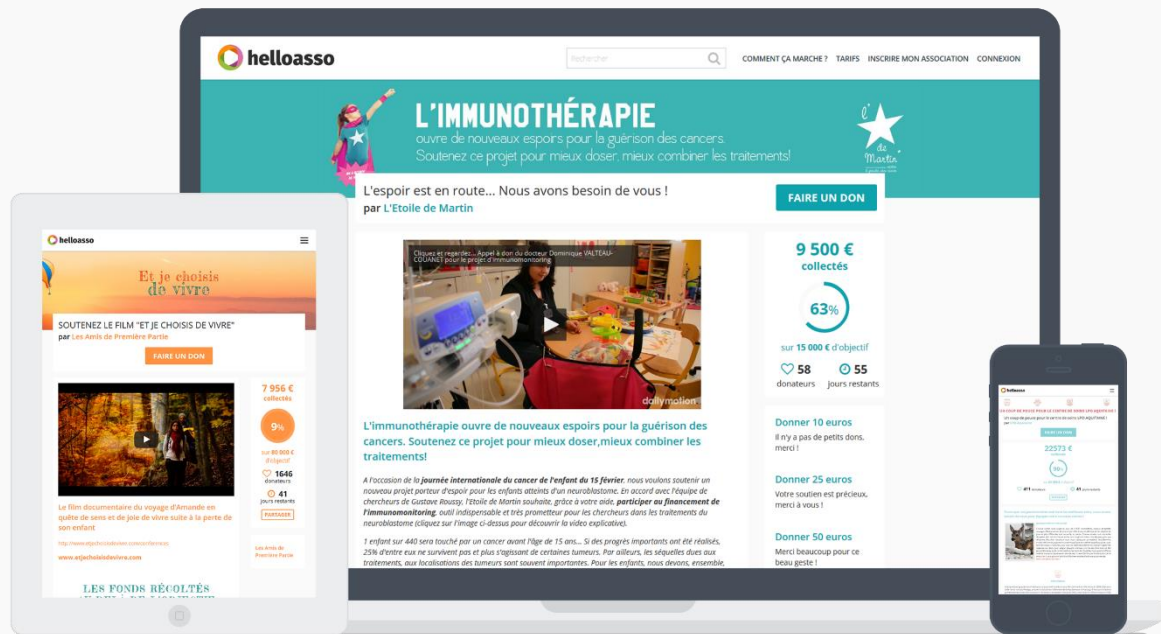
helloasso

Rechercher

COMMENT ÇA MARCHE ? TARIFS INSCRIRE MON ASSOCIATION CONNEXION

L'IMMUNOTHÉRAPIE
ouvre de nouveaux espoirs pour la guérison des cancers.
Soutenez ce projet pour mieux doser, mieux combiner les traitements!

L'Étoile de Martin

L'espoir est en route... Nous avons besoin de vous !
par L'Etoile de Martin

FAIRE UN DON

Cliquez et regardez... Appel à don du docteur Dominique VALTEAU-COUANET pour le projet d'immunomonitoring

dailymotion

9 500 €
collectés

63%

sur 15 000 € d'objectif

58
donateurs

55
jours restants

L'immunothérapie ouvre de nouveaux espoirs pour la guérison des cancers. Soutenez ce projet pour mieux doser,mieux combiner les traitements!

A l'occasion de la journée internationale du cancer de l'enfant du 15 février, nous voulons soutenir un nouveau projet porteur d'espoir pour les enfants atteints d'un neuroblastome. En accord avec l'équipe de chercheurs de Gustave Roussy, l'Etoile de Martin souhaite, grâce à votre aide, participer au financement de l'immunomonitoring, outil indispensable et très prometteur pour les chercheurs dans les traitements du neuroblastome (cliquez sur l'image ci-dessus pour découvrir la vidéo explicative).

1 enfant sur 440 sera touché par un cancer avant l'âge de 15 ans... Si des progrès importants ont été réalisés, 25% d'entre eux ne survivent pas et plus s'agissant de certaines tumeurs. Par ailleurs, les séquelles dues aux traitements, aux localisations des tumeurs sont souvent importantes. Pour les enfants, nous devons, ensemble,

Donner 10 euros
Il n'y a pas de petits dons, merci !

Donner 25 euros
Votre soutien est précieux, merci à vous !

Donner 50 euros
Merci beaucoup pour ce beau geste !

helloasso

Et je choisis de vivre

SOUTENEZ LE FILM "ET JE CHOISIS DE VIVRE"
par Les Amis de Première Partie

FAIRE UN DON

7 956 €
collectés

9%

sur 85 000 €
d'objectif

1646
donateurs

41
jours restants

PARTAGER

Le film documentaire du voyage d'Amande en quête de sens et de joie de vivre suite à la perte de son enfant

Les Amis de Première Partie

www.etjechoisisdevivre.com

LES FONDS RÉCOLTÉS

helloasso

22573 €

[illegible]